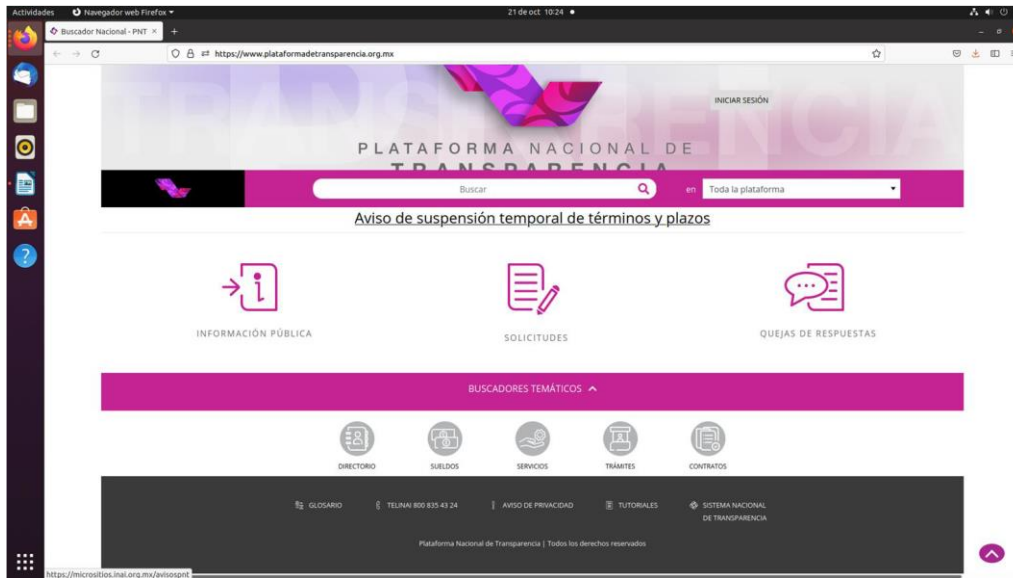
Actividades Navegador web Firefox 21 de oct 10:24

Buscador Nacional - PNT ×

https://www.plataformadetransparencia.org.mx

TRANSPARENCIA

INICIAR SESIÓN

PLATAFORMA NACIONAL DE TRANSPARENCIA

Buscar

en Toda la plataforma

Aviso de suspensión temporal de términos y plazos

INFORMACIÓN PÚBLICA

SOLICITUDES

QUEJAS DE RESPUESTAS

BUSCADORES TEMÁTICOS

DIRECTORIO

SUELDOS

SERVICIOS

TRÁMITES

CONTRATOS

GLOSARIO

TELINAI 800 835 43 24

AVISO DE PRIVACIDAD

TUTORIALES

SISTEMA NACIONAL DE TRANSPARENCIA

Plataforma Nacional de Transparencia | Todos los derechos reservados

https://micrositios.inai.org.mx/avisospnt